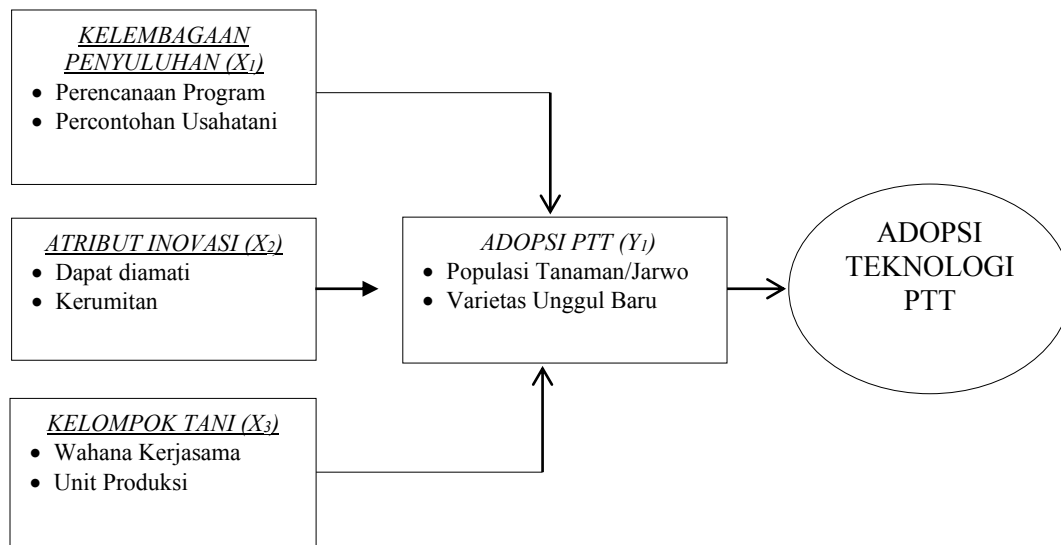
*KELEMBAGAAN PENYULUHAN ($X_1$)*
- Perencanaan Program
- Percontohan Usahatani

*ATRIBUT INOVASI ($X_2$)*
- Dapat diamati
- Kerumitan

*KELOMPOK TANI ($X_3$)*
- Wahana Kerjasama
- Unit Produksi

*ADOPSI PTT ($Y_1$)*
- Populasi Tanaman/Jarwo
- Varietas Unggul Baru

ADOPSI TEKNOLOGI PTT